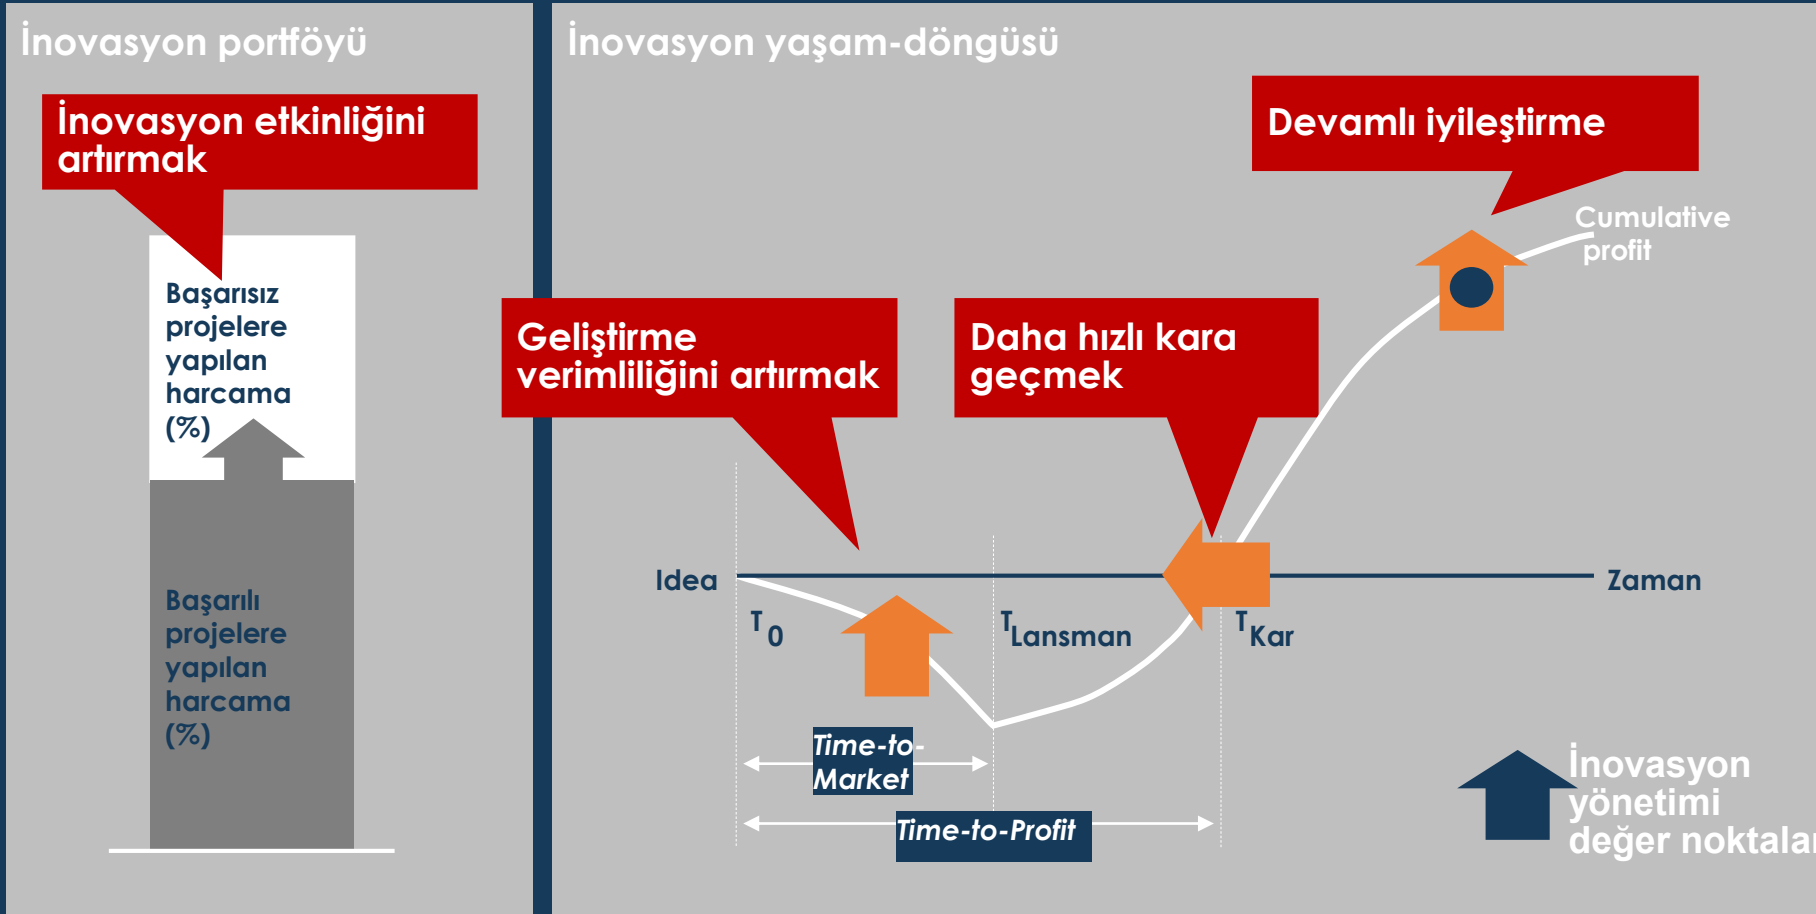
İnovasyon portföyü

İnovasyon etkinliğini artırmak

Başarısız projelere yapılan harcama (%)

Başarılı projelere yapılan harcama (%)

İnovasyon yaşam-döngüsü

Devamlı iyileştirme

Cumulative profit

Geliştirme verimliliğini artırmak

Daha hızlı kara geçmek

Idea

Zaman

$T_0$

$T_{Lansman}$

$T_{Kar}$

Time-to-Market

Time-to-Profit

İnovasyon yönetimi değer noktala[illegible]